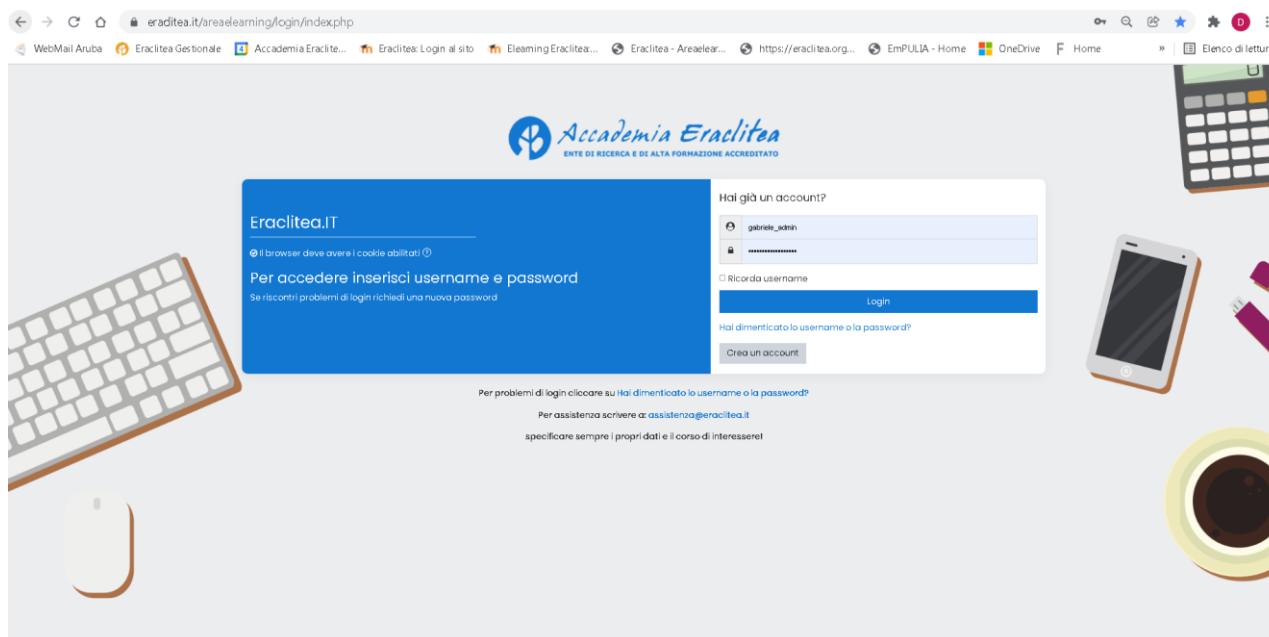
eraclitea.it/areaelearning/login/index.php

WebMail Aruba Eraclitea Gestionale Accademia Eraclite... Eraclitea: Login al sito Elearning Eraclitea:... Eraclitea - Areaelear... https://eraclitea.org... EmPULIA - Home OneDrive Home » Elenco di lettur

Accademia Eraclitea
ENTE DI RICERCA E DI ALTA FORMAZIONE ACCREDITATO

Eraclitea.IT

Il browser deve avere i cookie abilitati

Per accedere inserisci username e password

Se riscontri problemi di login richiedi una nuova password

Hai già un account?

gabriele_admin

••••••••••••••••

Ricorda username

Login

Hai dimenticato lo username o la password?

Crea un account

Per problemi di login cliccare su Hai dimenticato lo username o la password?

Per assistenza scrivere a: assistenza@eraclitea.it

specificare sempre i propri dati e il corso di interessere!